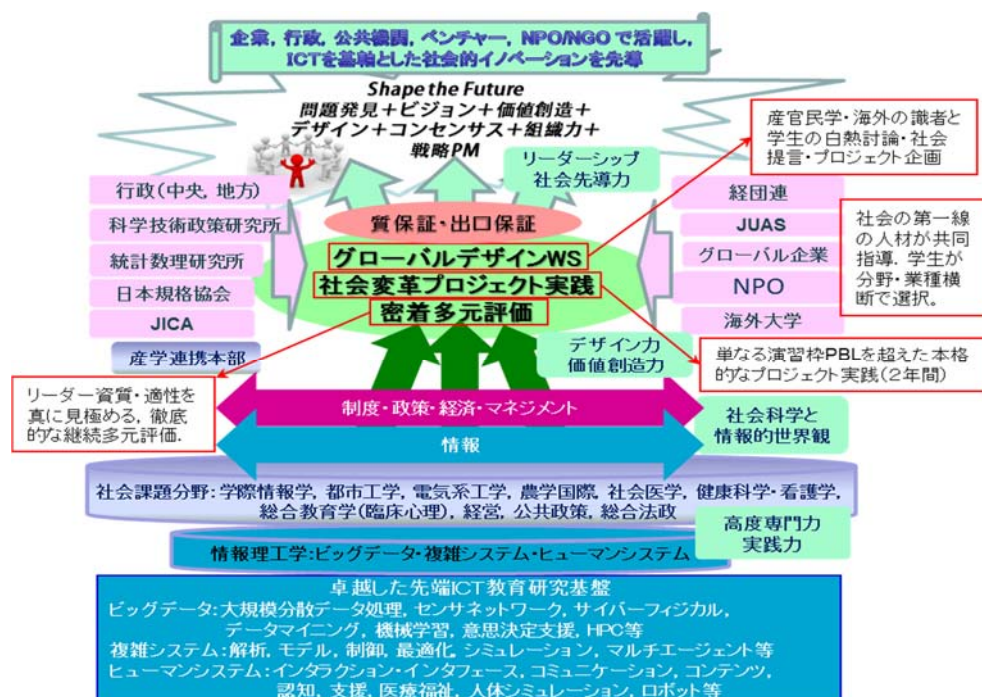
企業，行政，公共機関，ベンチャー，NPO/NGOで活躍し，ICTを基軸とした社会的イノベーションを先導

Shape the Future
問題発見＋ビジョン＋価値創造＋デザイン＋コンセンサス＋組織力＋戦略PM

産官民学・海外の識者と学生の白熱討論・社会提言・プロジェクト企画

リーダーシップ
社会先導力

行政(中央，地方)
科学技術政策研究所
統計数理研究所
日本規格協会
JICA
産学連携本部

質保証・出口保証
グローバルデザインWS
社会変革プロジェクト実践
密着多元評価

経団連
JUAS
グローバル企業
NPO
海外大学

社会の第一線の人材が共同指導．学生が分野・業種横断で選択．

デザイン力
価値創造力

単なる演習枠PBLを超えた本格的なプロジェクト実践(2年間)

リーダー資質・適性を真に見極める，徹底的な継続多元評価．

制度・政策・経済・マネジメント
情報

社会科学と
情報的世界観

社会課題分野：学際情報学，都市工学，電気系工学，農学国際，社会医学，健康科学・看護学，総合教育学(臨床心理)，経営，公共政策，総合法政

高度専門力
実践力

情報理工学：ビッグデータ・複雑システム・ヒューマンシステム

卓越した先端ICT教育研究基盤
ビッグデータ：大規模分散データ処理，センサネットワーク，サイバーフィジカル，データマイニング，機械学習，意思決定支援，HPC等
複雑システム：解析，モデル，制御，最適化，シミュレーション，マルチエージェント等
ヒューマンシステム：インタラクション・インタフェース，コミュニケーション，コンテンツ，認知，支援，医療福祉，人体シミュレーション，ロボット等